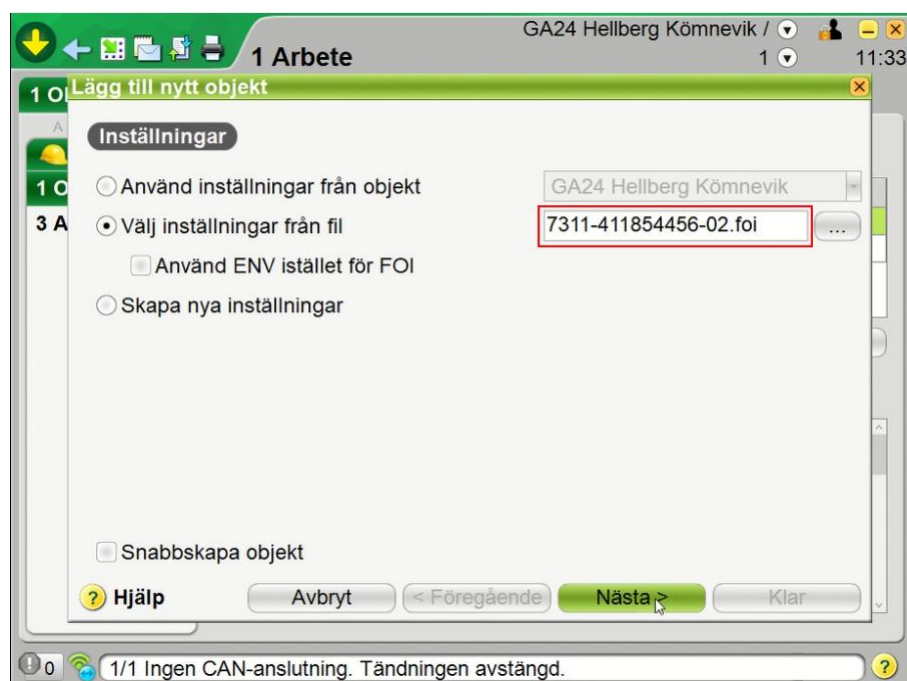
1 Arbete

GA24 Hellberg Kömnevik /

1

11:33

1 O

A

1 O

3 A

Lägg till nytt objekt

Inställningar

Använd inställningar från objekt

GA24 Hellberg Kömnevik

Välj inställningar från fil

7311-411854456-02.foi

...

Använd ENV istället för FOI

Skapa nya inställningar

Snabbskapa objekt

? Hjälp

Avbryt

< Föregående

Nästa >

Klar

0

1/1 Ingen CAN-anslutning. Tändningen avstängd.

?